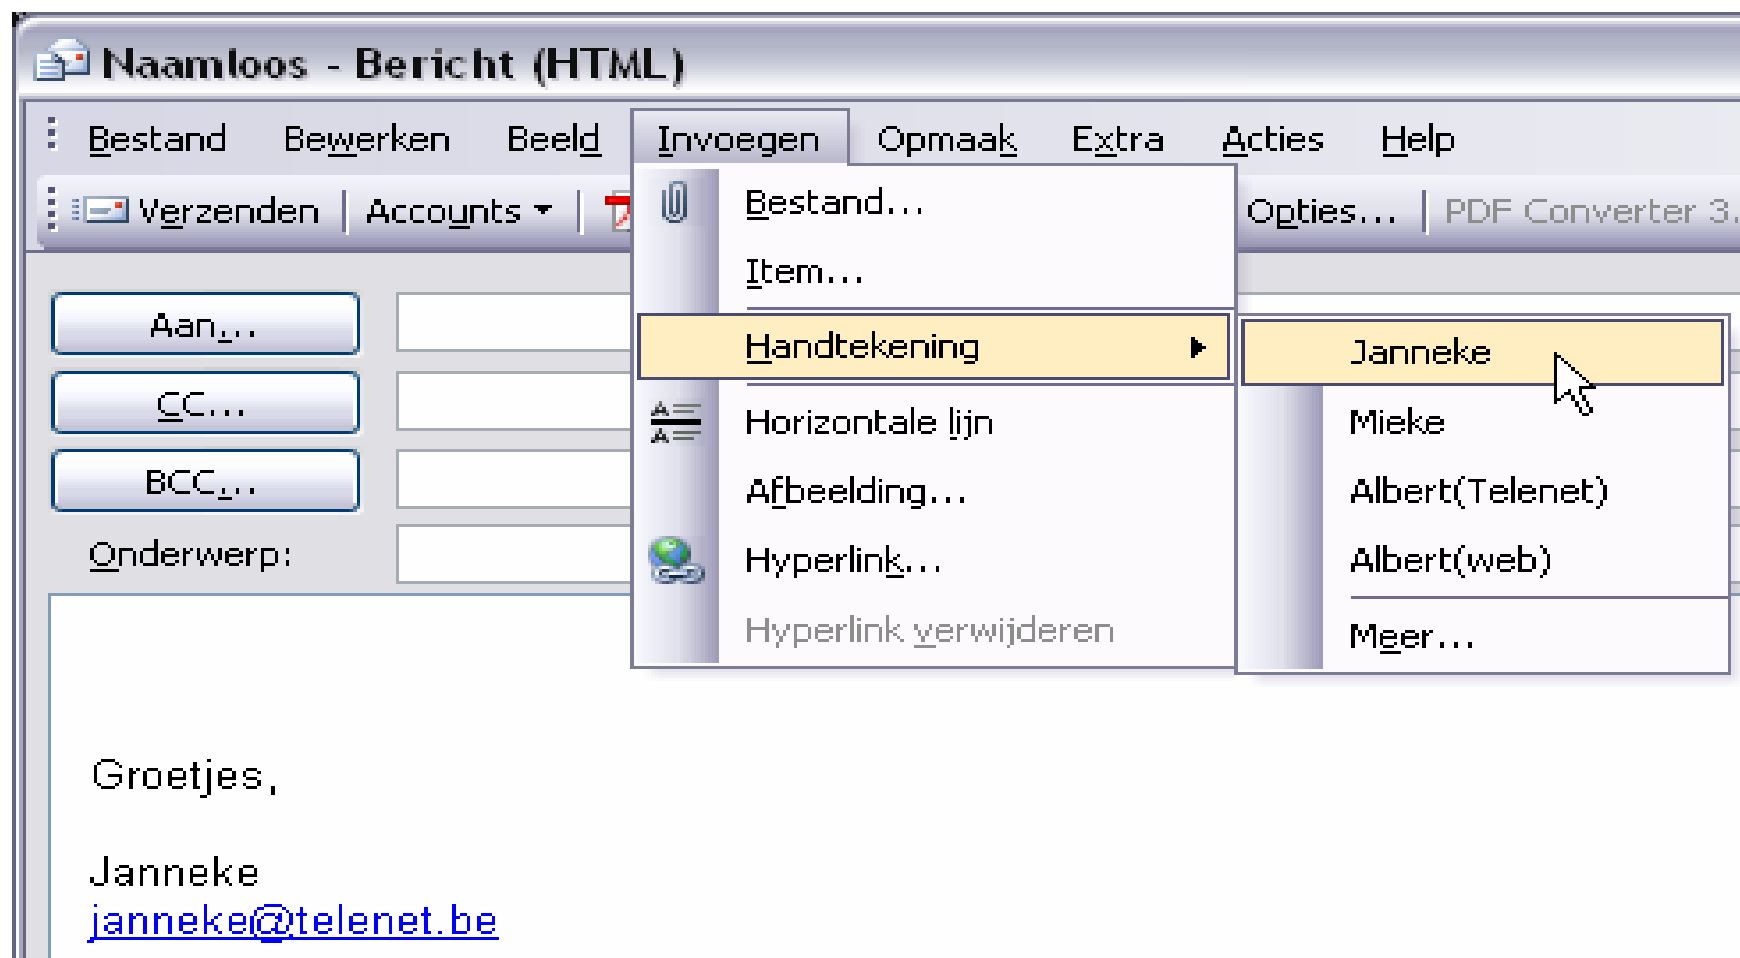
Naamloos - Bericht (HTML)

Bestand Bewerken Beeld Invoegen Opmaak Extra Acties Help

Verzenden | Accounts ▾ | Opties... | PDF Converter 3.

Aan...

CC...

BCC...

Onderwerp:

Bestand...
Item...
Handtekening
Horizontale lijn
Afbeelding...
Hyperlink...
Hyperlink verwijderen

Janneke
Mieke
Albert(Telenet)
Albert(web)
Meer...

Groetjes,

Janneke
janneke@telenet.be